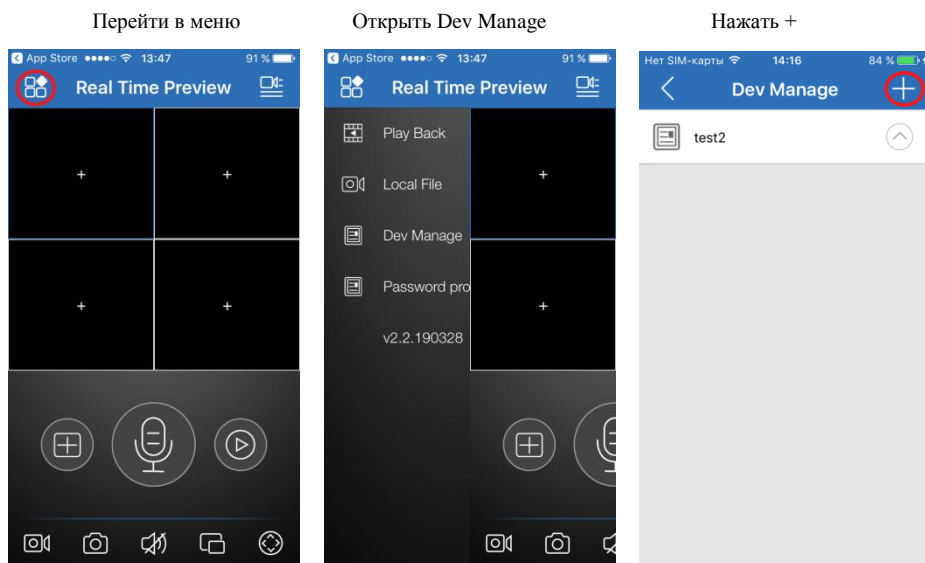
Перейти в меню

App Store 13:47 91 %

Real Time Preview

+ + + +

Открыть Dev Manage

App Store 13:47 91 %

Real Time Preview

Play Back

Local File

Dev Manage

Password pro

v2.2.190328

+ +

Нажать +

Нет SIM-карты 14:16 84 %

Dev Manage

test2